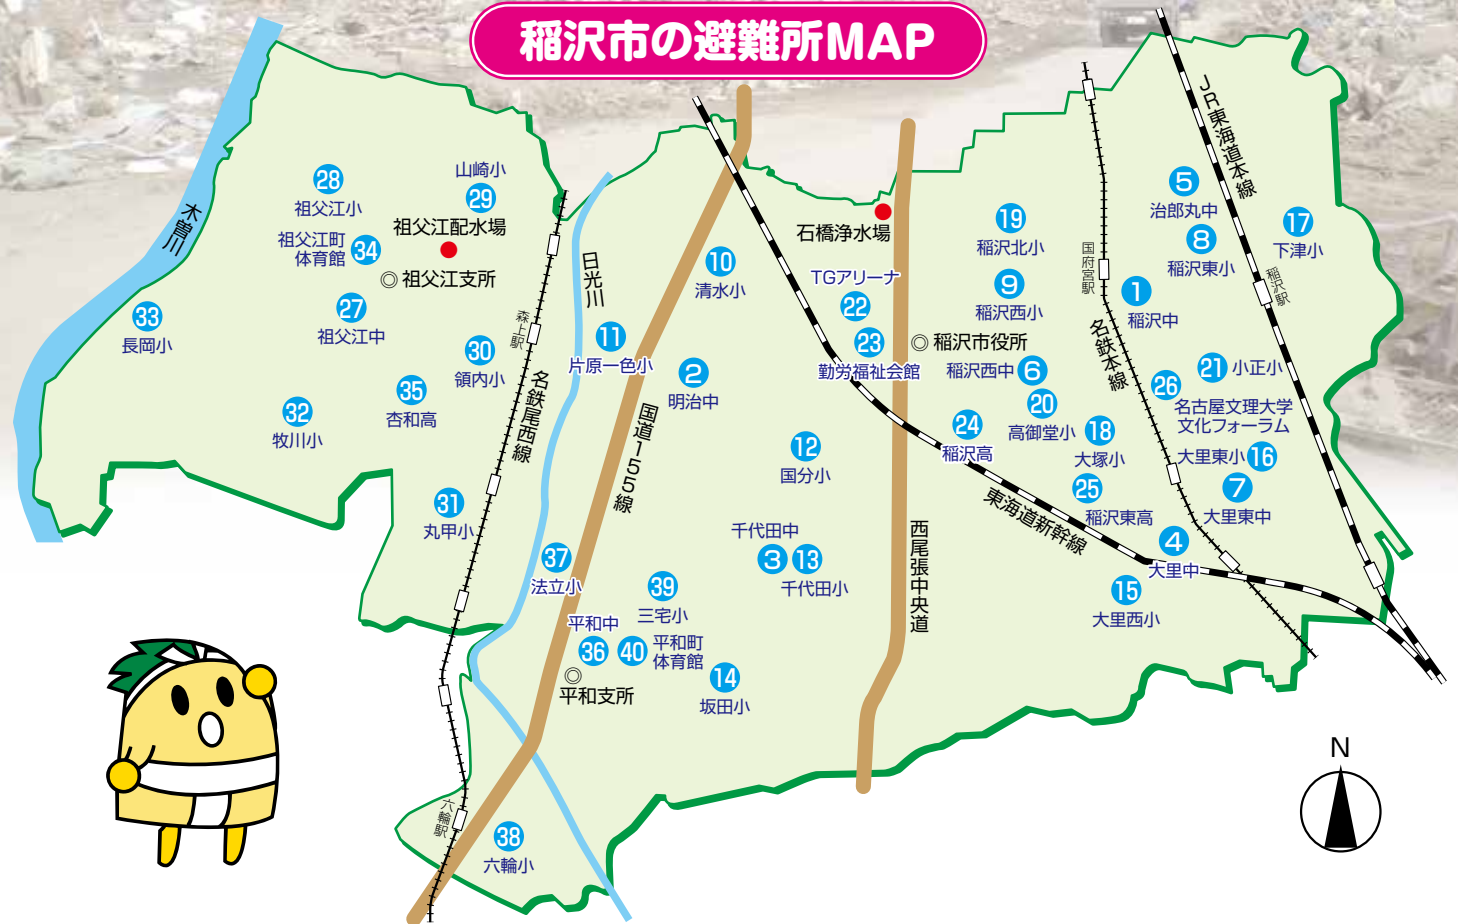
稲沢市の避難所MAP

木曽川

28 祖父江小
29 山崎小
祖父江配水場
祖父江町体育館 34
◎ 祖父江支所
33 長岡小
27 祖父江中
30 領内小
35 杏和高
32 牧川小
31 丸甲小
森上駅
名鉄尾西線
日光川
11 片原一色小
10 清水小
2 明治中
国道155線
12 国分小
37 法立小
39 三宅小
平和中
36 40 平和町体育館
◎ 平和支所
14 坂田小
千代田中
3 13 千代田小
38 六輪小
六輪駅
石橋浄水場
TGアリーナ 22
23 勤労福祉会館
◎ 稲沢市役所
稲沢西中 6
西尾張中央道
19 稲沢北小
9 稲沢西小
24 稲沢高
20 高御堂小
18 大塚小
25 稲沢東高
東海道新幹線
4 大里中
15 大里西小
国府宮駅
名鉄本線
1 稲沢中
5 治郎丸中
8 稲沢東小
JR東海道本線
17 下津小
稲沢駅
21 小正小
26 名古屋文理大学文化フォーラム
大里東小 16
7 大里東中
N